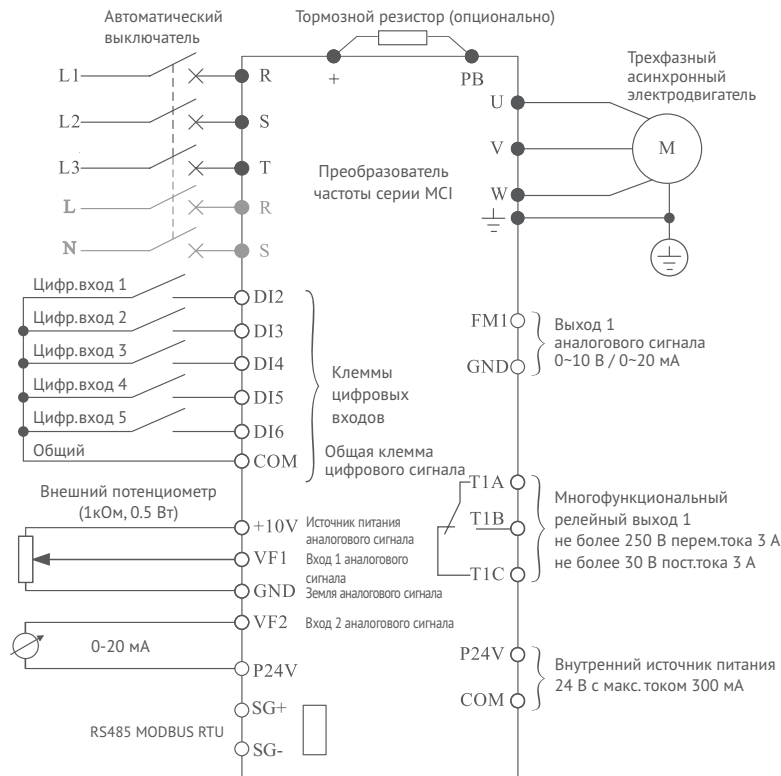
Автоматический выключатель

Тормозной резистор (опционально)

+

PB

Трехфазный асинхронный электродвигатель

L1

R

L2

S

L3

T

L

R

N

S

U

V

M

W

Преобразователь частоты серии MCI

Цифр.вход 1

DI2

Цифр.вход 2

DI3

Цифр.вход 3

DI4

Цифр.вход 4

DI5

Цифр.вход 5

DI6

Общий

COM

Клеммы цифровых входов

Общая клемма цифрового сигнала

FM1

GND

Выход 1 аналогового сигнала 0~10 В / 0~20 мА

Внешний потенциометр (1кОм, 0.5 Вт)

+10V

Источник питания аналогового сигнала

VF1

Вход 1 аналогового сигнала

GND

Земля аналогового сигнала

VF2

Вход 2 аналогового сигнала

0-20 мА

P24V

T1A

T1B

T1C

Многофункциональный релейный выход 1 не более 250 В перем.тока 3 А не более 30 В пост.тока 3 А

P24V

COM

Внутренний источник питания 24 В с макс. током 300 мА

SG+

RS485 MODBUS RTU

SG-